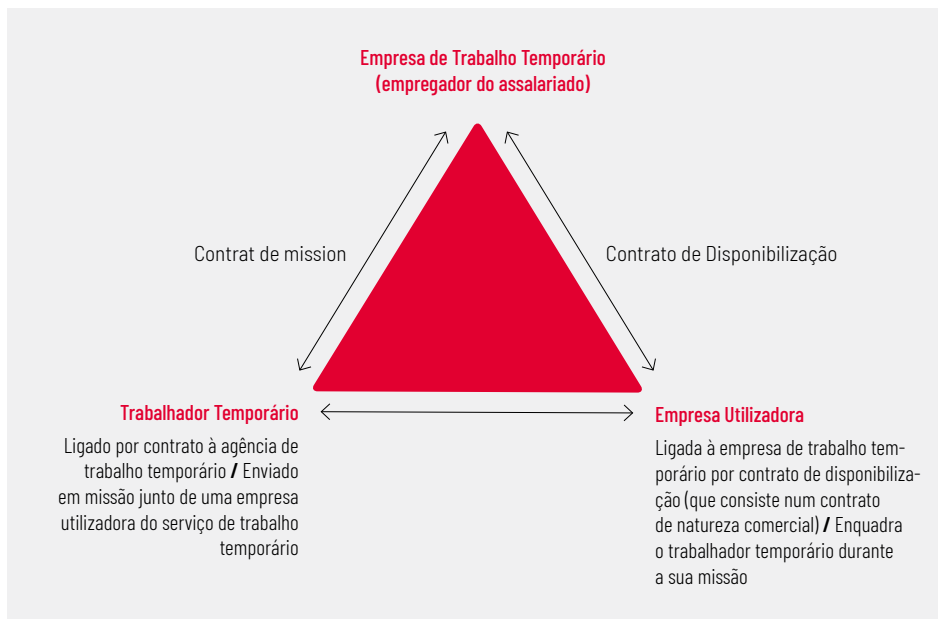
Empresa de Trabalho Temporário
(empregador do assalariado)

Contrat de mission

Contrato de Disponibilização

Trabalhador Temporário

Ligado por contrato à agência de trabalho temporário / Enviado em missão junto de uma empresa utilizadora do serviço de trabalho temporário

Empresa Utilizadora

Ligada à empresa de trabalho temporário por contrato de disponibilização (que consiste num contrato de natureza comercial) / Enquadra o trabalhador temporário durante a sua missão